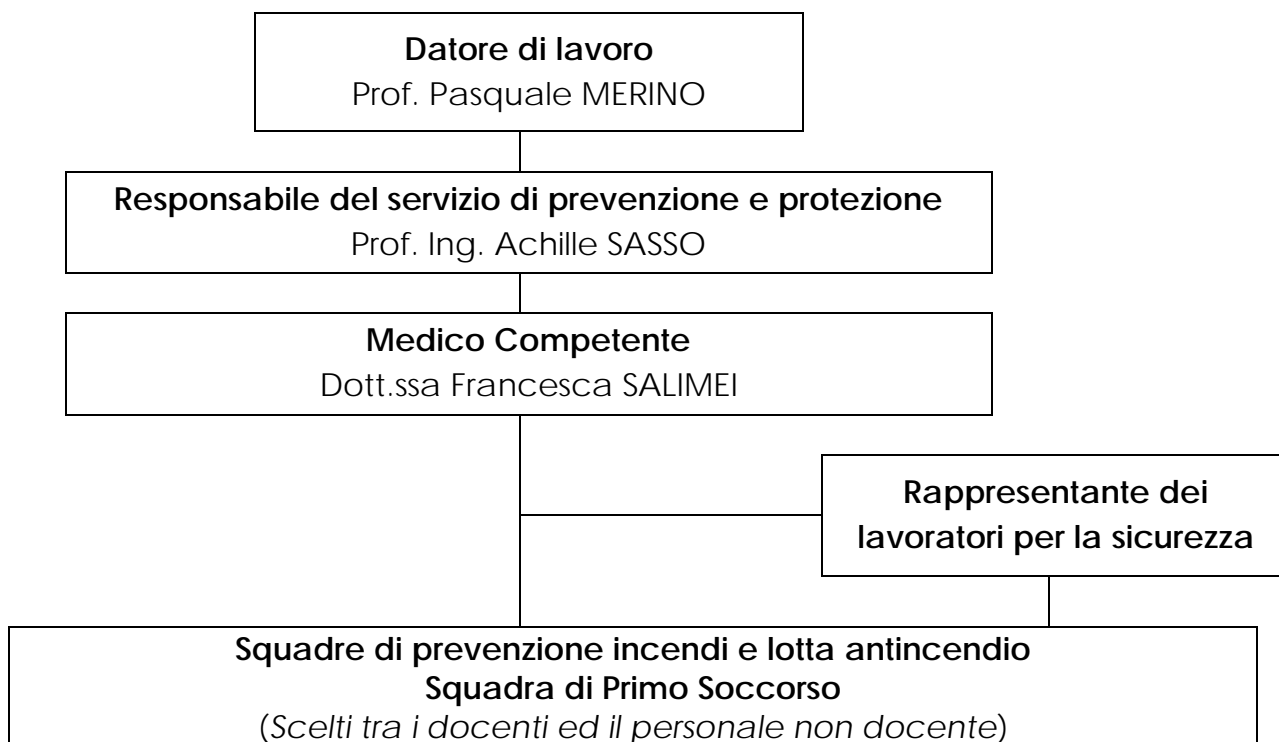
**Datore di lavoro**
Prof. Pasquale MERINO

**Responsabile del servizio di prevenzione e protezione**
Prof. Ing. Achille SASSO

**Medico Competente**
Dott.ssa Francesca SALIMEI

**Rappresentante dei lavoratori per la sicurezza**

**Squadre di prevenzione incendi e lotta antincendio**
**Squadra di Primo Soccorso**
(*Scelti tra i docenti ed il personale non docente*)